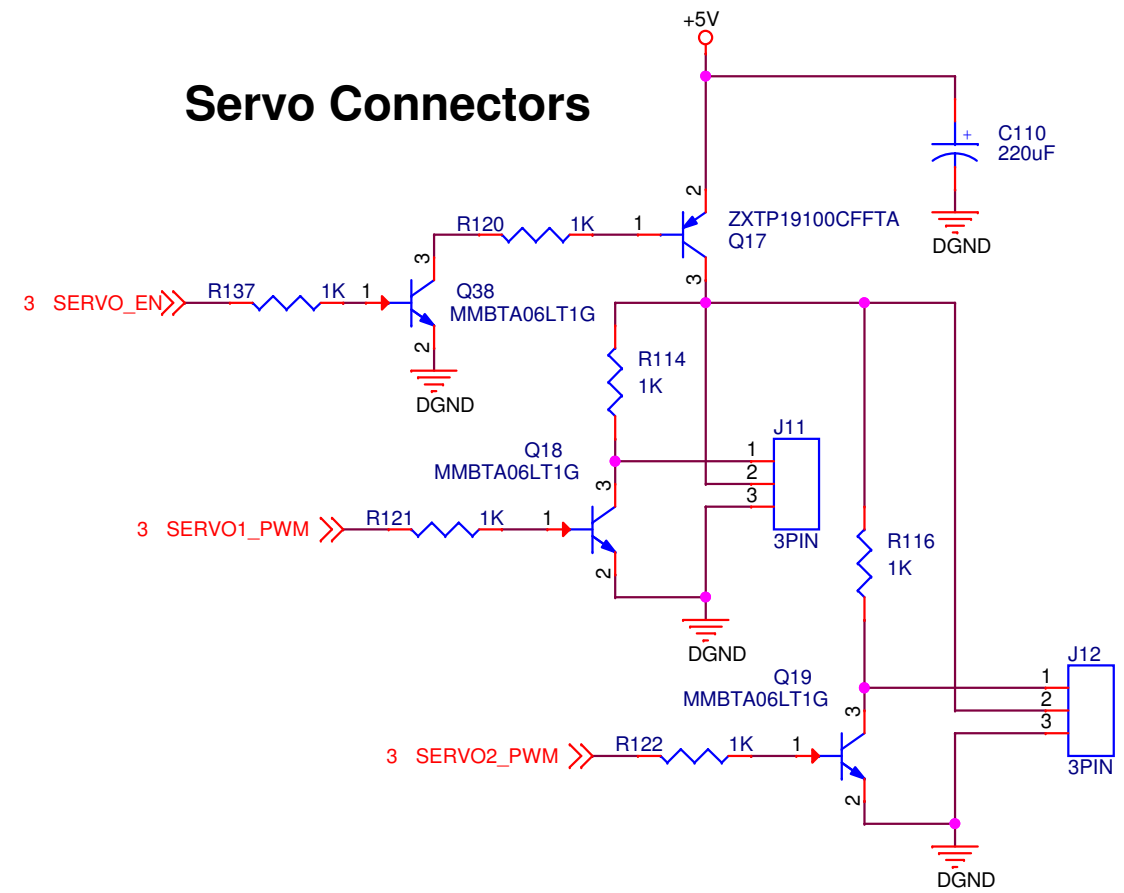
Servo Connectors

+5V

C110
220uF
DGND

ZXTP19100CFFTA
Q17
R120 1K 1
2
3

3 SERVO_EN
R137 1K 1
3
Q38
MMBTA06LT1G
2
DGND

R114
1K

Q18
MMBTA06LT1G
J11
1
2
3
3PIN

3 SERVO1_PWM
R121 1K 1
3
2
DGND

R116
1K

Q19
MMBTA06LT1G
J12
1
2
3
3PIN

3 SERVO2_PWM
R122 1K 1
3
2
DGND